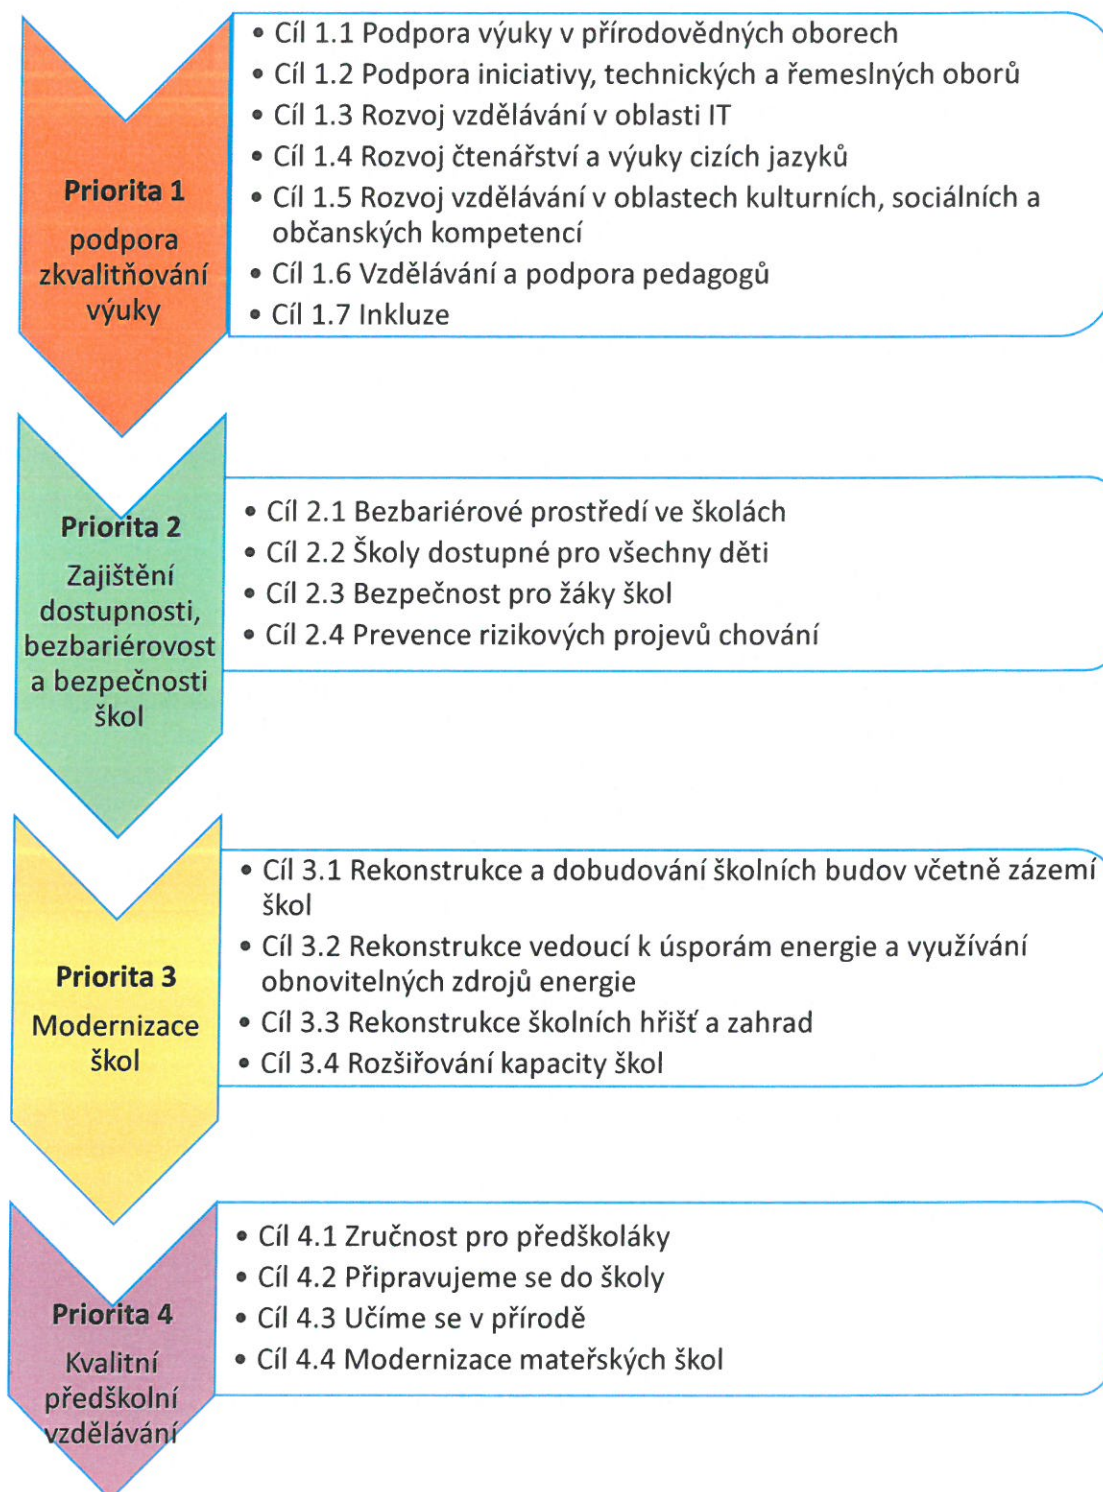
Priorita 1
podpora zkvalitňování výuky

- Cíl 1.1 Podpora výuky v přírodovědných oborech
- Cíl 1.2 Podpora iniciativy, technických a řemeslných oborů
- Cíl 1.3 Rozvoj vzdělávání v oblasti IT
- Cíl 1.4 Rozvoj čtenářství a výuky cizích jazyků
- Cíl 1.5 Rozvoj vzdělávání v oblastech kulturních, sociálních a občanských kompetencí
- Cíl 1.6 Vzdělávání a podpora pedagogů
- Cíl 1.7 Inkluze

Priorita 2
Zajištění dostupnosti, bezbariérovost a bezpečnosti škol

- Cíl 2.1 Bezbariérové prostředí ve školách
- Cíl 2.2 Školy dostupné pro všechny děti
- Cíl 2.3 Bezpečnost pro žáky škol
- Cíl 2.4 Prevence rizikových projevů chování

Priorita 3
Modernizace škol

- Cíl 3.1 Rekonstrukce a dobudování školních budov včetně zázemí škol
- Cíl 3.2 Rekonstrukce vedoucí k úsporám energie a využívání obnovitelných zdrojů energie
- Cíl 3.3 Rekonstrukce školních hřišť a zahrad
- Cíl 3.4 Rozšiřování kapacity škol

Priorita 4
Kvalitní předškolní vzdělávání

- Cíl 4.1 Zručnost pro předškoláky
- Cíl 4.2 Připravujeme se do školy
- Cíl 4.3 Učíme se v přírodě
- Cíl 4.4 Modernizace mateřských škol